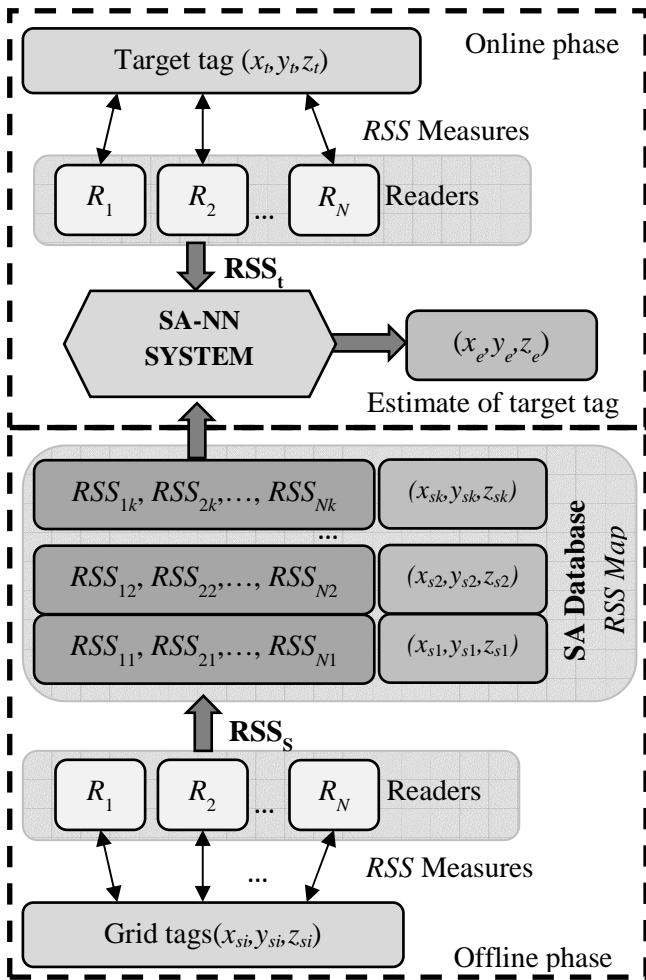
Online phase

Target tag $(x_t, y_t, z_t)$

$RSS$ Measures

$R_1$ $R_2$ ... $R_N$ Readers

$\mathbf{RSS_t}$

SA-NN SYSTEM

$(x_e, y_e, z_e)$

Estimate of target tag

$RSS_{1k}, RSS_{2k}, \ldots, RSS_{Nk}$ $(x_{sk}, y_{sk}, z_{sk})$

...

$RSS_{12}, RSS_{22}, \ldots, RSS_{N2}$ $(x_{s2}, y_{s2}, z_{s2})$

$RSS_{11}, RSS_{21}, \ldots, RSS_{N1}$ $(x_{s1}, y_{s1}, z_{s1})$

SA Database
$RSS$ Map

$\mathbf{RSS_S}$

$R_1$ $R_2$ ... $R_N$ Readers

...

$RSS$ Measures

Grid tags$(x_{si}, y_{si}, z_{si})$

Offline phase